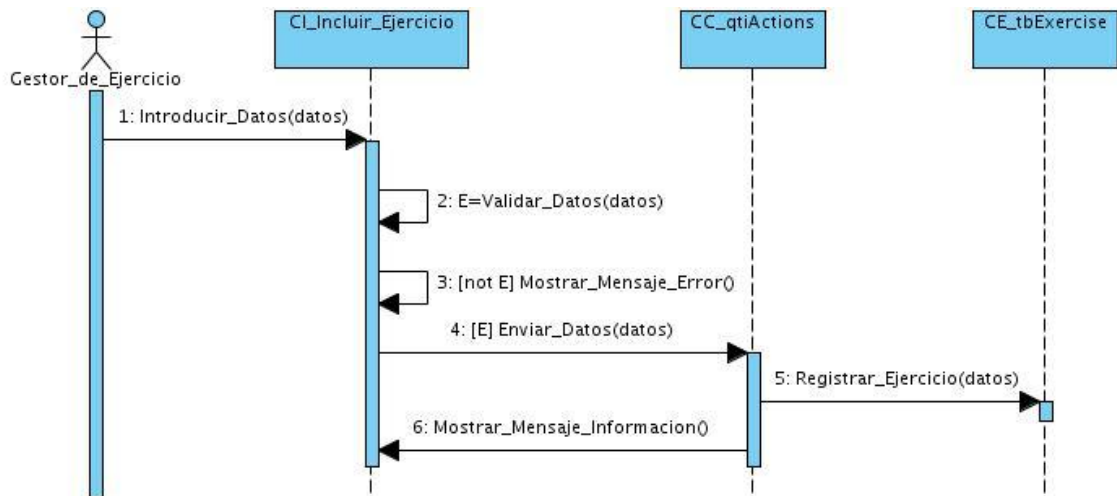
Gestor_de_Ejercicio

CI_Incluir_Ejercicio

CC_qtiActions

CE_tbExercise

1: Introducir_Datos(datos)

2: E=Validar_Datos(datos)

3: [not E] Mostrar_Mensaje_Error()

4: [E] Enviar_Datos(datos)

5: Registrar_Ejercicio(datos)

6: Mostrar_Mensaje_Informacion()